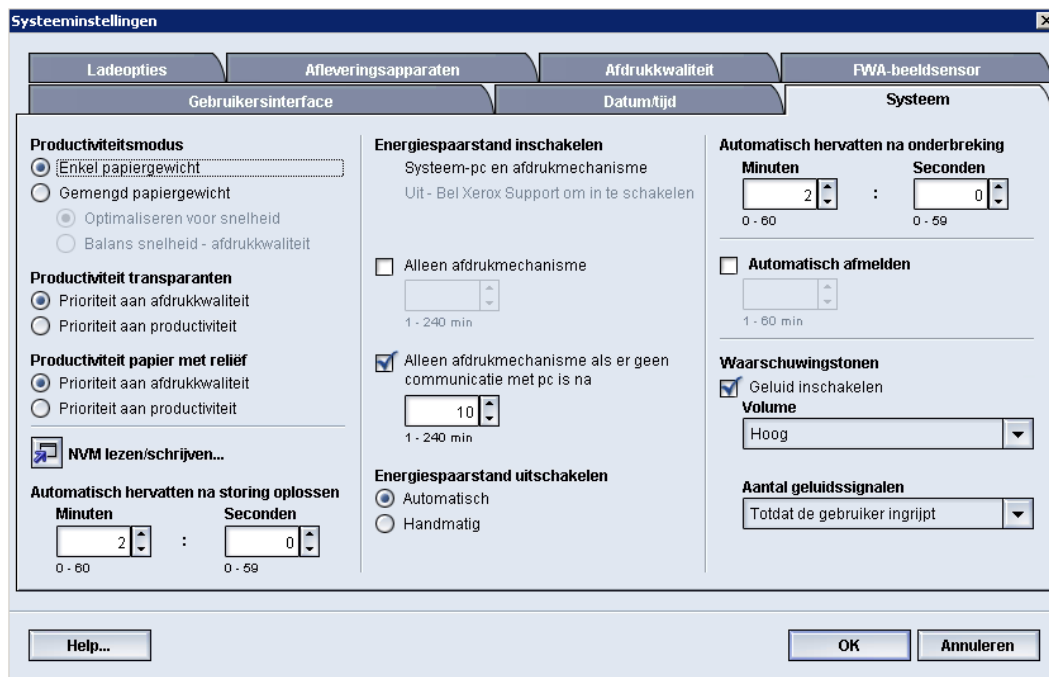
Systeeminstellingen

Ladeopties | Afleveringsapparaten | Afdrukkwaliteit | FWA-beeldsensor
Gebruikersinterface | Datum/tijd | Systeem

Productiviteitsmodus
Enkel papiergewicht
Gemengd papiergewicht
Optimaliseren voor snelheid
Balans snelheid - afdrukkwaliteit

Productiviteit transparanten
Prioriteit aan afdrukkwaliteit
Prioriteit aan productiviteit

Productiviteit papier met reliëf
Prioriteit aan afdrukkwaliteit
Prioriteit aan productiviteit

NVM lezen/schrijven...

Automatisch hervatten na storing oplossen
Minuten
2
0 - 60
:
Seconden
0
0 - 59

Energiespaarstand inschakelen
Systeem-pc en afdrukmechanisme
Uit - Bel Xerox Support om in te schakelen

Alleen afdrukmechanisme
1 - 240 min

Alleen afdrukmechanisme als er geen communicatie met pc is na
10
1 - 240 min

Energiespaarstand uitschakelen
Automatisch
Handmatig

Automatisch hervatten na onderbreking
Minuten
2
0 - 60
:
Seconden
0
0 - 59

Automatisch afmelden
1 - 60 min

Waarschuwingstonen
Geluid inschakelen
Volume
Hoog

Aantal geluidssignalen
Totdat de gebruiker ingrijpt

Help...
OK
Annuleren